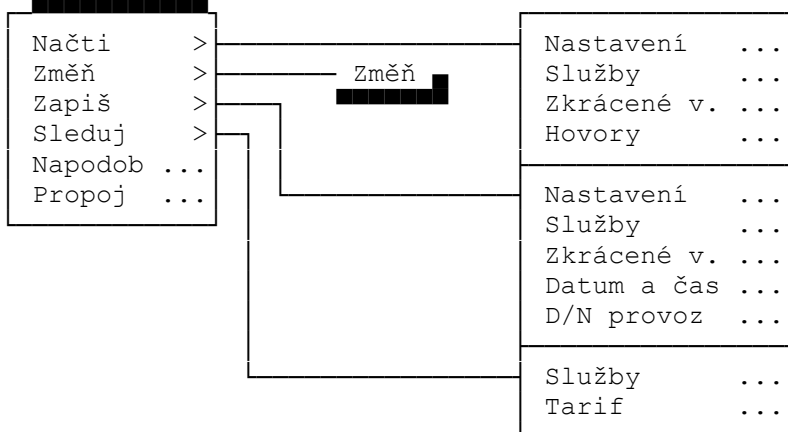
Načti >
Změň >
Zapiš >
Sleduj >
Napodob ...
Propoj ...

Změň

Nastavení ...
Služby ...
Zkrácené v. ...
Hovory ...

Nastavení ...
Služby ...
Zkrácené v. ...
Datum a čas ...
D/N provoz ...

Služby ...
Tarif ...